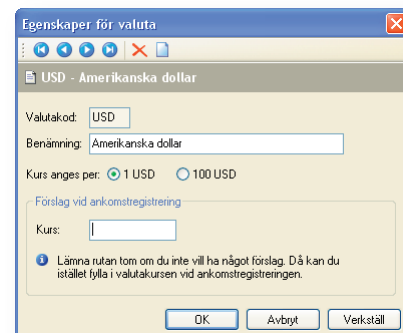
Egenskaper för valuta

USD - Amerikanska dollar

Valutakod: USD

Benämning: Amerikanska dollar

Kurs anges per: 1 USD 100 USD

Förslag vid ankomstregistrering

Kurs:

Lämna rutan tom om du inte vill ha något förslag. Då kan du istället fylla i valutakursen vid ankomstregistreringen.

OK Avbryt Verkställ